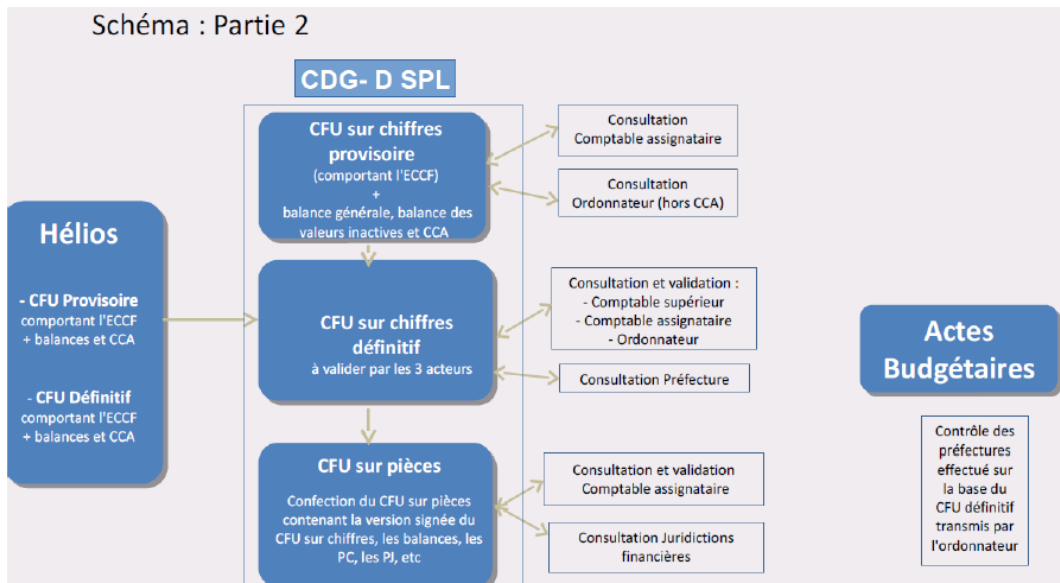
Schéma : Partie 2

CDG- D SPL

Hélios

- CFU Provisoire
comportant l'ECCF
+ balances et CCA

- CFU Définitif
comportant l'ECCF
+ balances et CCA

CFU sur chiffres provisoire
(comportant l'ECCF)
+
balance générale, balance des valeurs inactives et CCA

Consultation
Comptable assignataire

Consultation
Ordonnateur (hors CCA)

CFU sur chiffres définitif
à valider par les 3 acteurs

Consultation et validation :
- Comptable supérieur
- Comptable assignataire
- Ordonnateur

Consultation Préfecture

CFU sur pièces
Confection du CFU sur pièces contenant la version signée du CFU sur chiffres, les balances, les PC, les PJ, etc

Consultation et validation
Comptable assignataire

Consultation Juridictions financières

Actes Budgétaires

Contrôle des préfectures effectué sur la base du CFU définitif transmis par l'ordonnateur